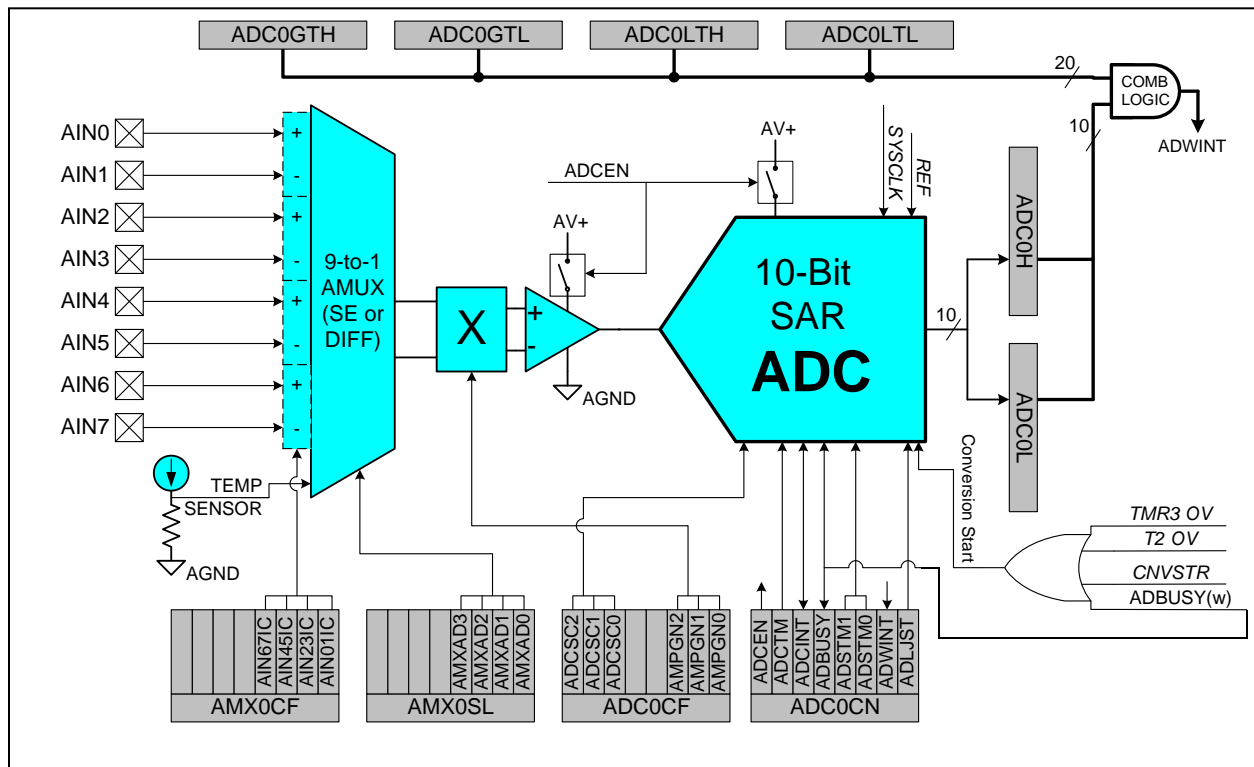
ADC0GTH
ADC0GTL
ADC0LTH
ADC0LTL
20
COMB LOGIC
ADWINT
10
SYSCLK
REF
AV+
ADCEN
AV+
AIN0
AIN1
AIN2
AIN3
AIN4
AIN5
AIN6
AIN7
+
-
+
-
+
-
+
-
9-to-1 AMUX (SE or DIFF)
X
+
-
AGND
10-Bit SAR ADC
10
ADC0H
ADC0L
Conversion Start
TEMP SENSOR
AGND
TMR3 OV
T2 OV
CNVSTR
ADBUSY(w)
AIN67IC
AIN45IC
AIN23IC
AIN01IC
AMX0CF
AMXAD3
AMXAD2
AMXAD1
AMXAD0
AMX0SL
ADCSC2
ADCSC1
ADCSC0
AMPGN2
AMPGN1
AMPGN0
ADC0CF
ADCEN
ADCTM
ADCINT
ADBUSY
ADSTM1
ADSTM0
ADWINT
ADLJST
ADC0CN